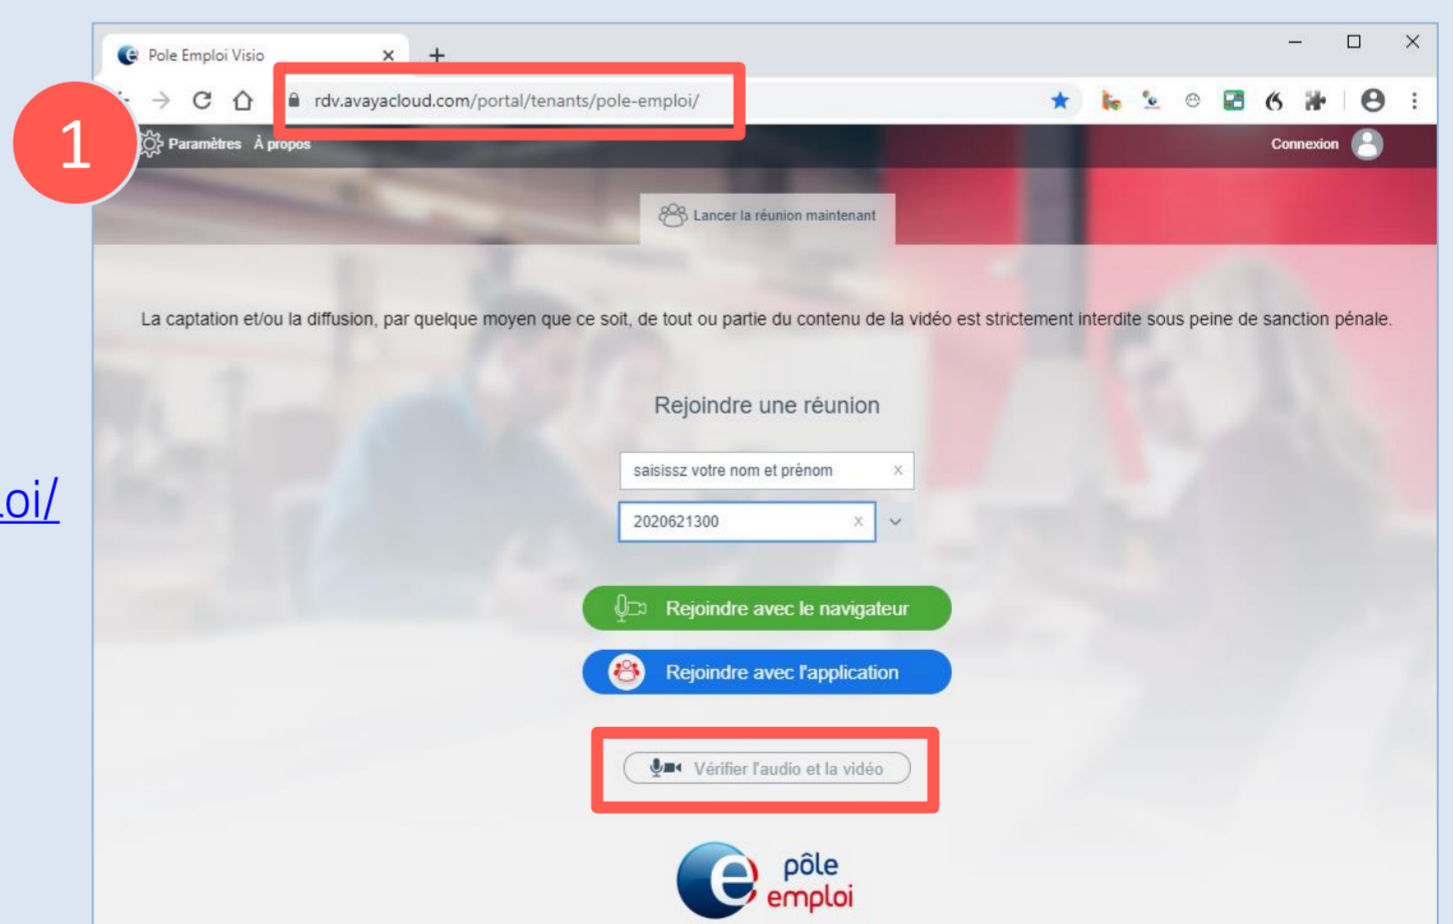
oi/

1

Pole Emploi Visio

rdv.avayacloud.com/portal/tenants/pole-emploi/

Paramètres À propos

Connexion

Lancer la réunion maintenant

La captation et/ou la diffusion, par quelque moyen que ce soit, de tout ou partie du contenu de la vidéo est strictement interdite sous peine de sanction pénale.

Rejoindre une réunion

saisissz votre nom et prénom

2020621300

Rejoindre avec le navigateur

Rejoindre avec l'application

Vérifier l'audio et la vidéo

pôle emploi